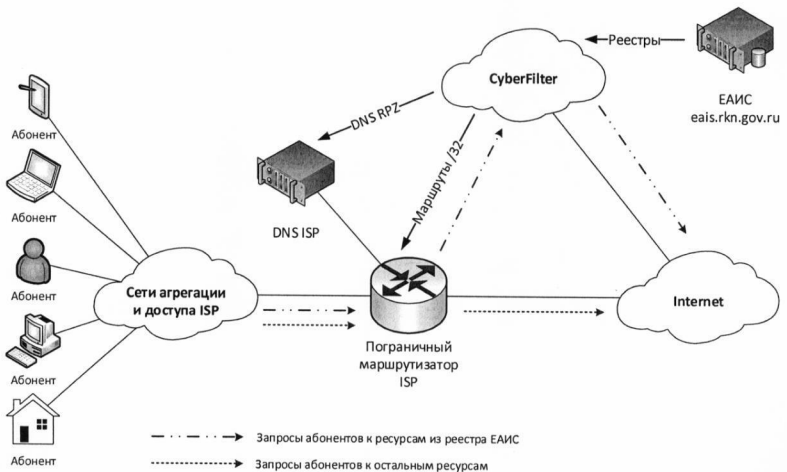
Реестры

CyberFilter

ЕАИС
eais.rkn.gov.ru

DNS RPZ

DNS ISP

Маршруты /32

Абонент

Абонент

Абонент

Абонент

Абонент

Сети агрегации и доступа ISP

Пограничный маршрутизатор ISP

Internet

Запросы абонентов к ресурсам из реестра ЕАИС

Запросы абонентов к остальным ресурсам